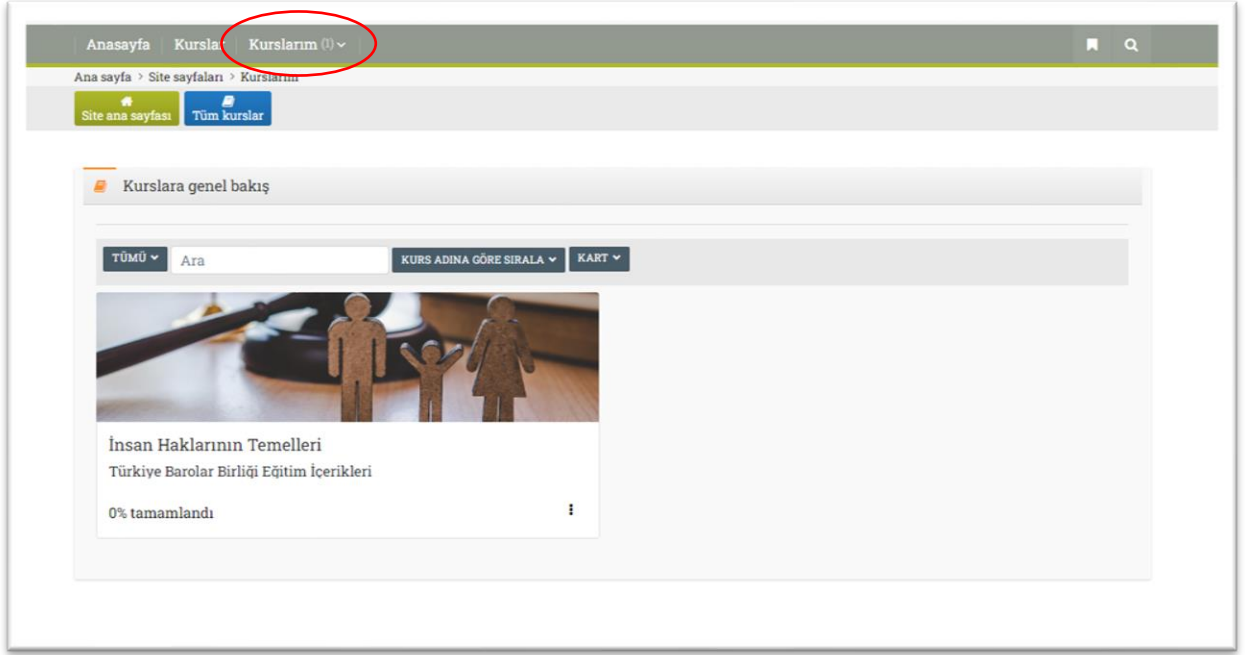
Anasayfa | Kurslar | Kurslarım (1)

Ana sayfa > Site sayfaları > Kurslarım

Site ana sayfası | Tüm kurslar

Kurslara genel bakış

TÜMÜ | Ara | KURS ADINA GÖRE SIRALA | KART

İnsan Haklarının Temelleri

Türkiye Barolar Birliği Eğitim İçerikleri

0% tamamlandı